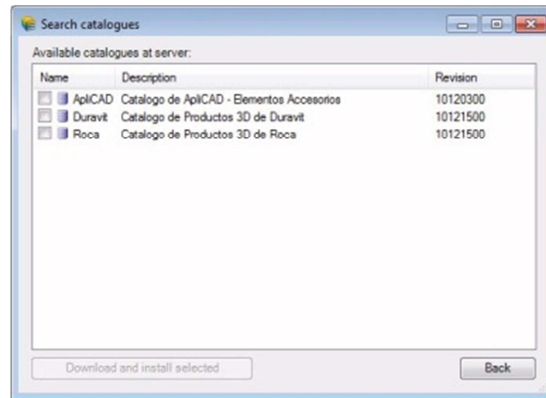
Search catalogues

Available catalogues at server:

| Name | Description | Revision |
|---|---|---|
| ApliCAD | Catalogo de ApliCAD - Elementos Accesorios | 10120300 |
| Duravit | Catalogo de Productos 3D de Duravit | 10121500 |
| Roca | Catalogo de Productos 3D de Roca | 10121500 |

Download and install selected

Back